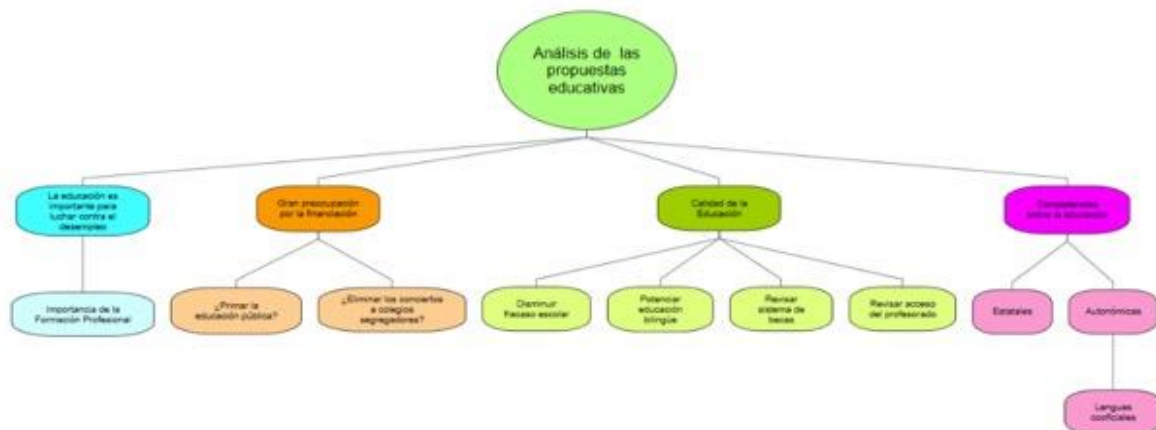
Análisis de las propuestas educativas

La educación es importante para luchar contra el desempleo

Importancia de la Formación Profesional

Gran preocupación por la financiación

¿Primar la educación pública?

¿Eliminar los conciertos a colegios segregadores?

Calidad de la Educación

Disminuir fracaso escolar

Potenciar educación bilingüe

Revisar sistema de becas

Revisar acceso del profesorado

Competencias sobre la educación

Estatales

Autonómicas

Lenguas cooficiales